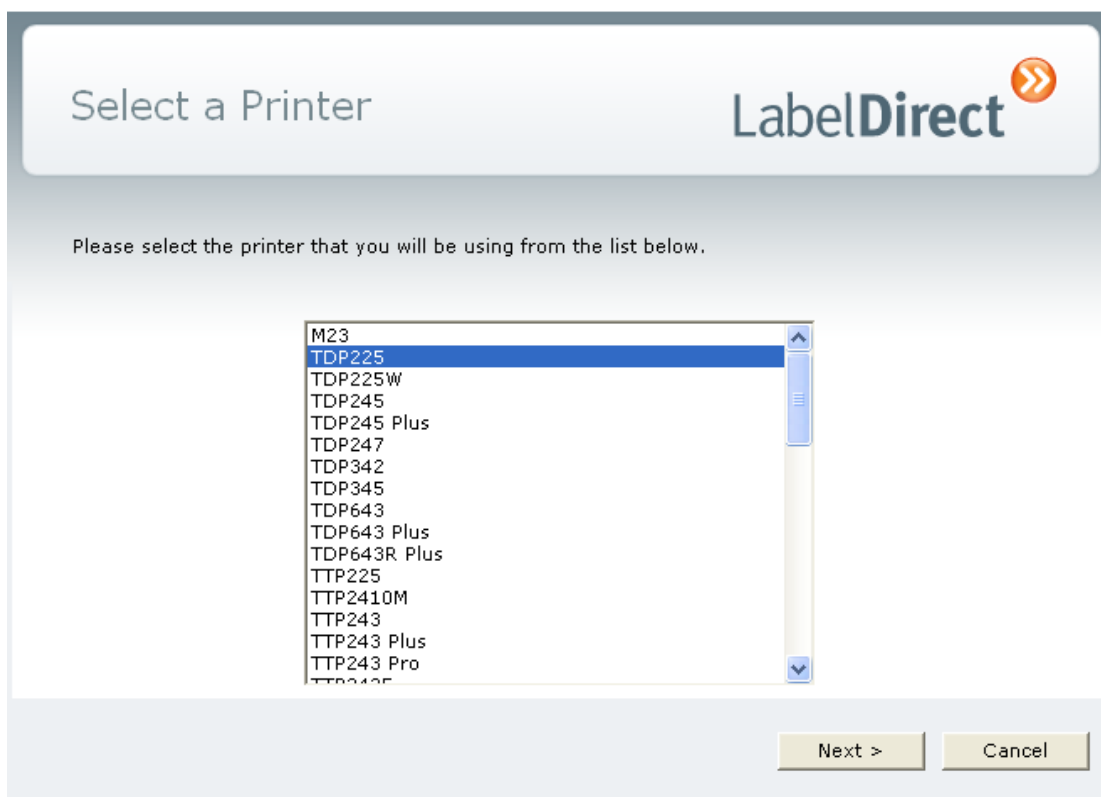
Select a Printer

LabelDirect

Please select the printer that you will be using from the list below.

M23
TDP225
TDP225W
TDP245
TDP245 Plus
TDP247
TDP342
TDP345
TDP643
TDP643 Plus
TDP643R Plus
TTP225
TTP2410M
TTP243
TTP243 Plus
TTP243 Pro
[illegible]

Next >
Cancel